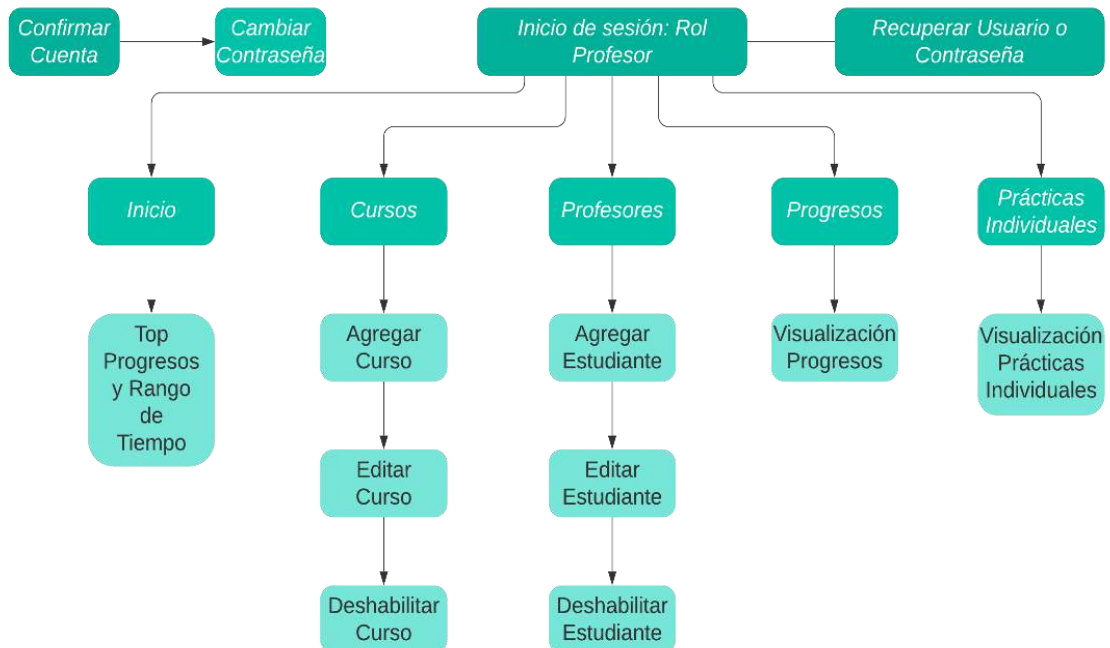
Confirmar Cuenta

Cambiar Contraseña

Inicio de sesión: Rol Profesor

Recuperar Usuario o Contraseña

Inicio

Cursos

Profesores

Progresos

Prácticas Individuales

Top Progresos y Rango de Tiempo

Agregar Curso

Editar Curso

Deshabilitar Curso

Agregar Estudiante

Editar Estudiante

Deshabilitar Estudiante

Visualización Progresos

Visualización Prácticas Individuales